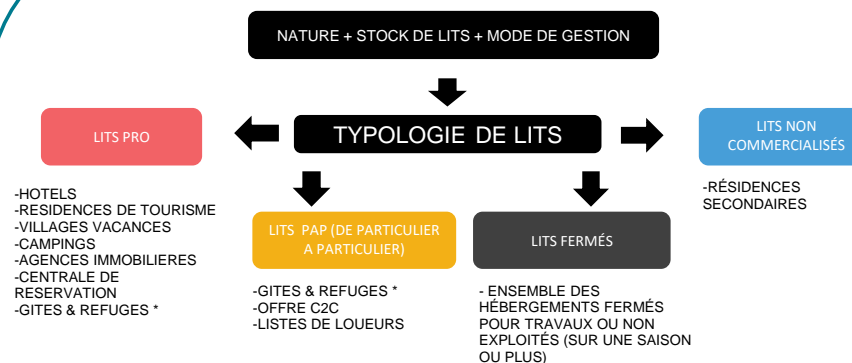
NATURE + STOCK DE LITS + MODE DE GESTION

TYPOLOGIE DE LITS

LITS PRO

-HOTELS
-RESIDENCES DE TOURISME
-VILLAGES VACANCES
-CAMPINGS
-AGENCES IMMOBILIERES
-CENTRALE DE RESERVATION
-GITES & REFUGES *

LITS PAP (DE PARTICULIER A PARTICULIER)

-GITES & REFUGES *
-OFFRE C2C
-LISTES DE LOUEURS

LITS FERMÉS

- ENSEMBLE DES HÉBERGEMENTS FERMÉS POUR TRAVAUX OU NON EXPLOITÉS (SUR UNE SAISON OU PLUS)

LITS NON COMMERCIALISÉS

-RÉSIDENCES SECONDAIRES